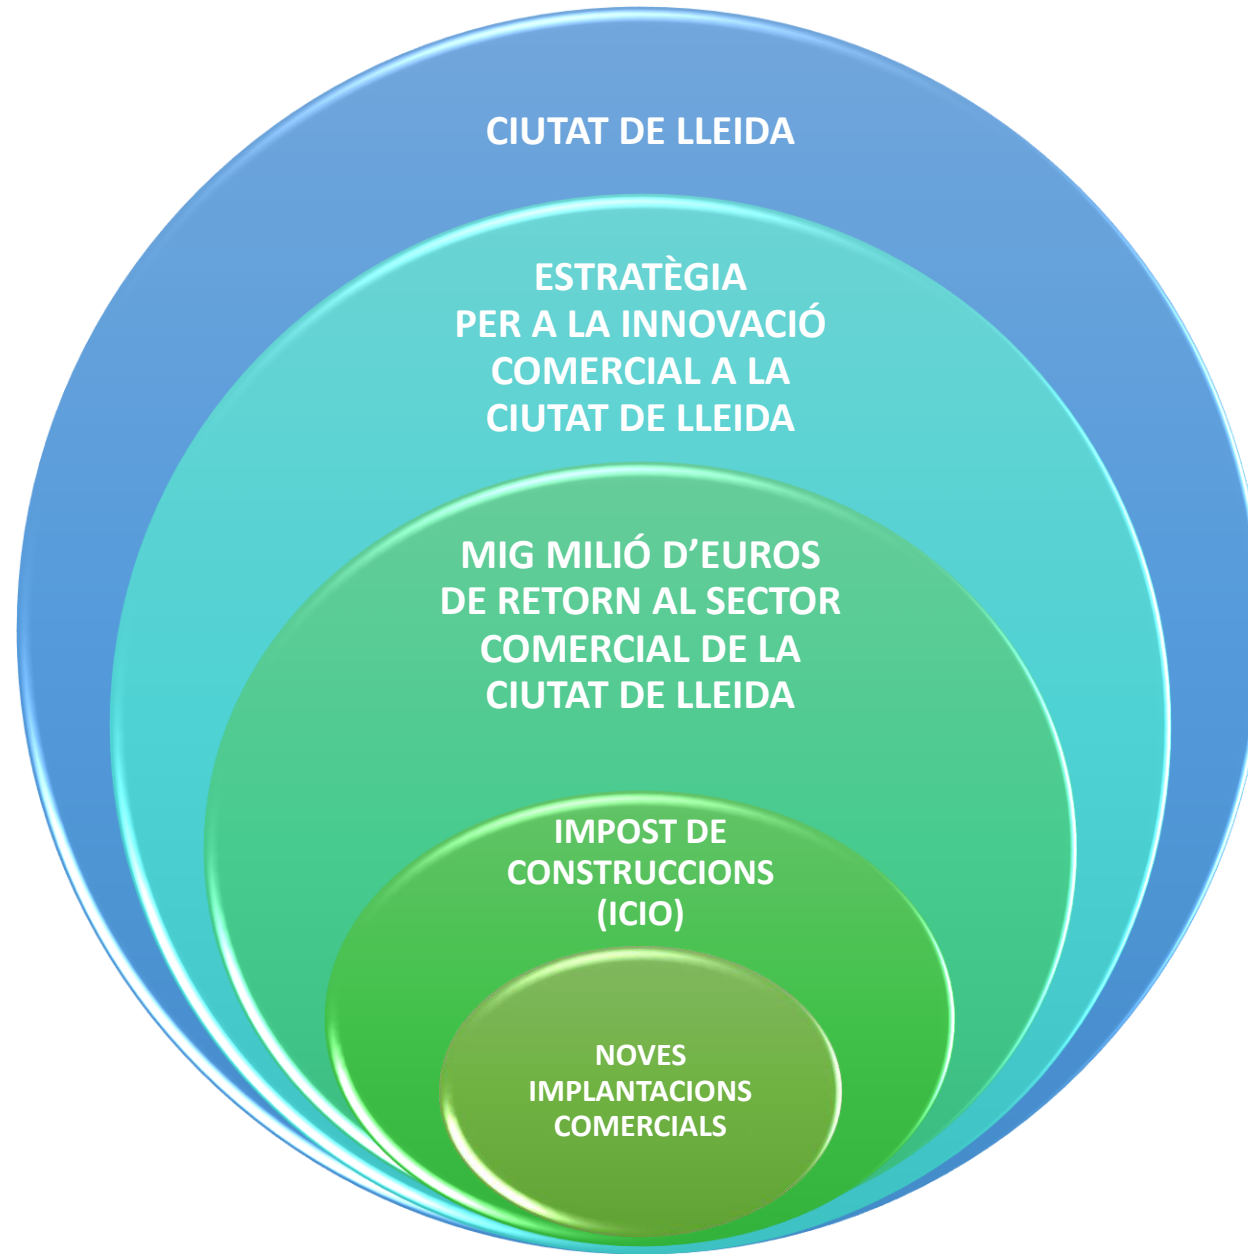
CIUTAT DE LLEIDA

ESTRATÈGIA PER A LA INNOVACIÓ COMERCIAL A LA CIUTAT DE LLEIDA

MIG MILIÓ D’EUROS DE RETORN AL SECTOR COMERCIAL DE LA CIUTAT DE LLEIDA

IMPOST DE CONSTRUCCIONS (ICIO)

NOVES IMPLANTACIONS COMERCIALS